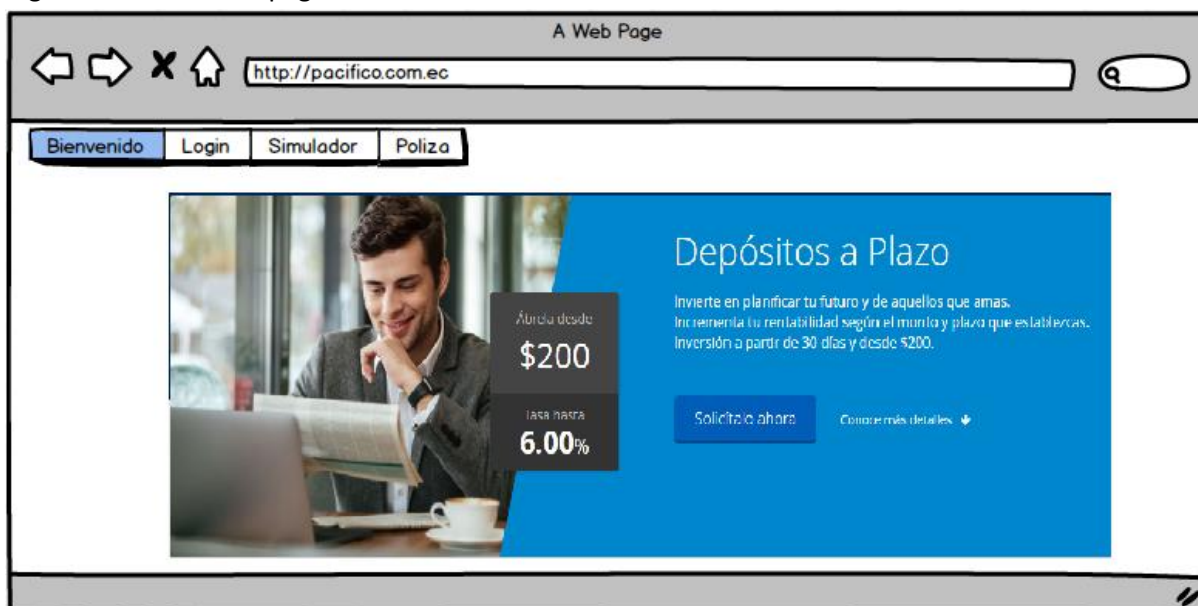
A Web Page

http://pacifico.com.ec

Bienvenido | Login | Simulador | Poliza

Ábrela desde
$200

Tasa hasta
6.00%

Depósitos a Plazo

Invierte en planificar tu futuro y de aquellos que amas.
Incrementa tu rentabilidad según el monto y plazo que establezcas.
Inversión a partir de 30 días y desde $200.

Solicítalo ahora

Conoce más detalles